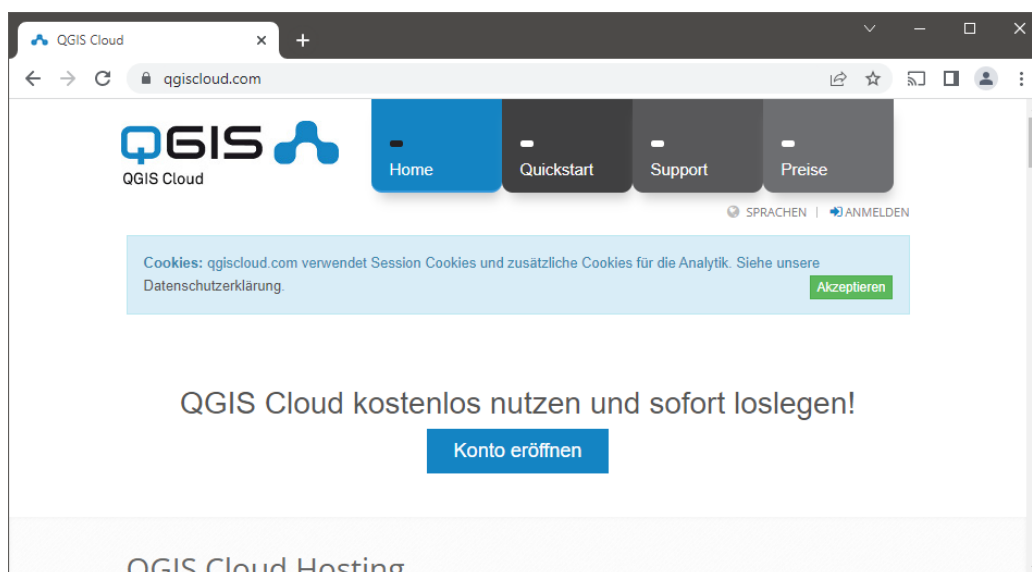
QGIS Cloud

qgiscloud.com

QGIS

QGIS Cloud

Home

Quickstart

Support

Preise

SPRACHEN | ANMELDEN

**Cookies:** qgiscloud.com verwendet Session Cookies und zusätzliche Cookies für die Analytik. Siehe unsere Datenschutzerklärung.

Akzeptieren

QGIS Cloud kostenlos nutzen und sofort loslegen!

Konto eröffnen

QGIS Cloud Hosting